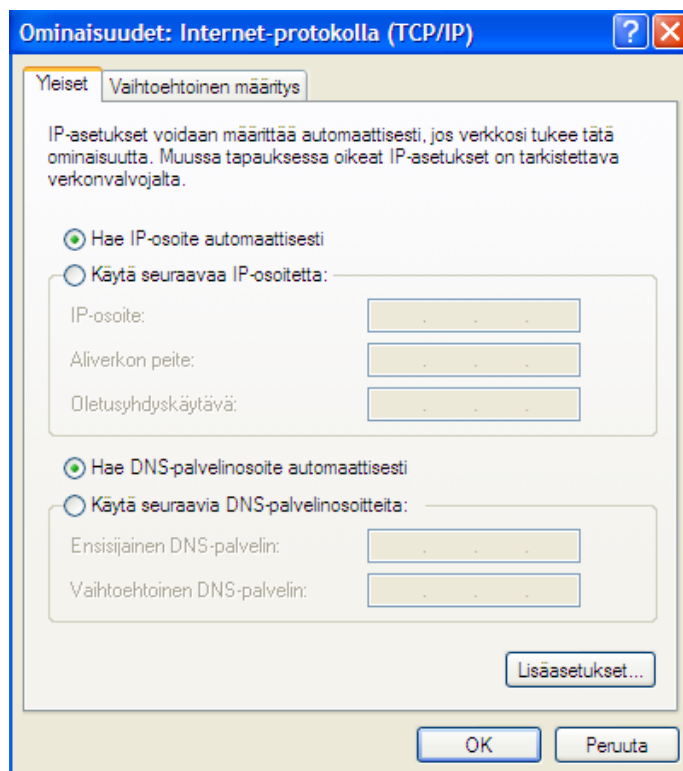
Ominaisuudet: Internet-protokolla (TCP/IP)

?

Yleiset

Vaihtoehtoinen määritys

IP-asetukset voidaan määrittää automaattisesti, jos verkkosi tukee tätä ominaisuutta. Muussa tapauksessa oikeat IP-asetukset on tarkistettava verkonvalvojalta.

Hae IP-osoite automaattisesti

Käytä seuraavaa IP-osoitetta:

IP-osoite:

Aliverkon peite:

Oletusyhdyskäytävä:

Hae DNS-palvelinosoite automaattisesti

Käytä seuraavia DNS-palvelinosoitteita:

Ensisijainen DNS-palvelin:

Vaihtoehtoinen DNS-palvelin:

Lisäasetukset...

OK

Peruuta